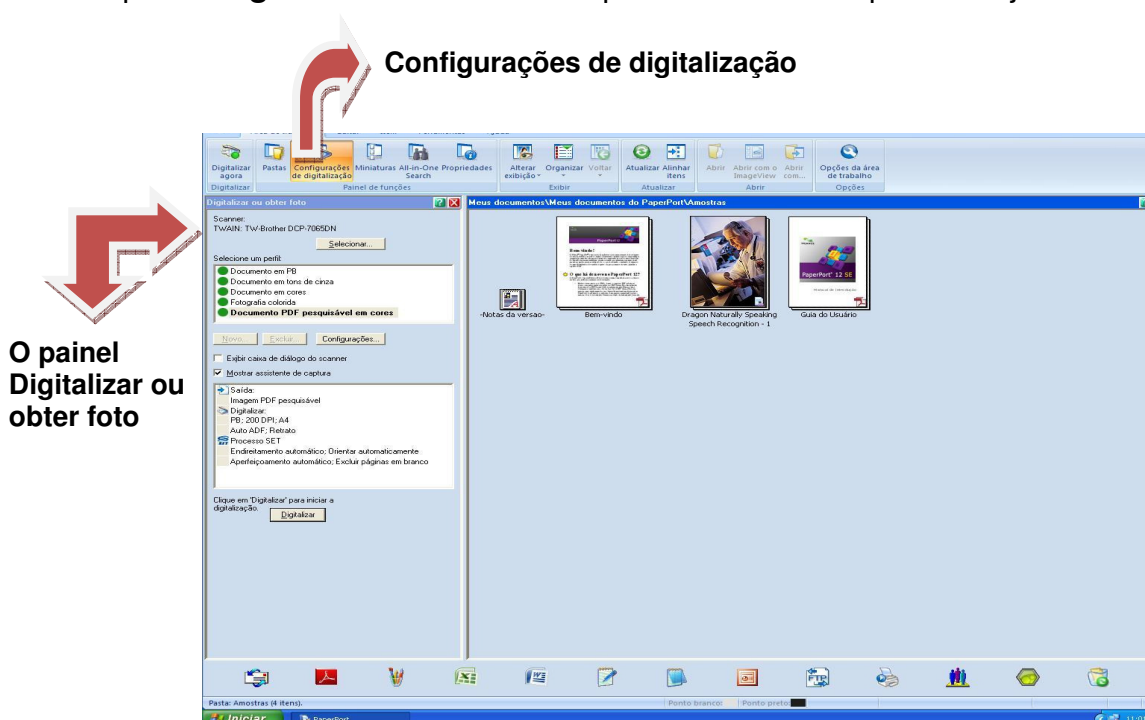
Configurações de digitalização

O painel Digitalizar ou obter foto

Digitalizar agora | Pastas | Configurações de digitalização | Miniaturas | All-in-One Search | Propriedades | Alterar exibição | Organizar | Voltar | Atualizar | Alinhar itens | Abrir | Abrir com o ImageView | Abrir com... | Opções da área de trabalho

Digitalizar | Painel de funções | Exibir | Atualizar | Abrir | Opções

Digitalizar ou obter foto

Meus documentos\Meus documentos do PaperPort\Amostras

Scanner:
TWAIN: TW-Brother DCP-7065DN

Selecionar...

Selecione um perfil:
Documento em PB
Documento em tons de cinza
Documento em cores
Fotografia colorida
Documento PDF pesquisável em cores

Novo... | Excluir... | Configurações...

Exibir caixa de diálogo do scanner
Mostrar assistente de captura

Saída:
Imagem PDF pesquisável
Digitalizar:
PB; 200 DPI; A4
Auto ADF; Retrato
Processo SET
Endireitamento automático; Orientar automaticamente
Aperfeiçoamento automático; Excluir páginas em branco

Clique em 'Digitalizar' para iniciar a digitalização.
Digitalizar

-Notas da versao-
Bem-vindo
Dragon Naturally Speaking Speech Recognition - 1
Guia do Usuário

Pasta: Amostras (4 itens).
Ponto branco:
Ponto preto:

Iniciar
PaperPort